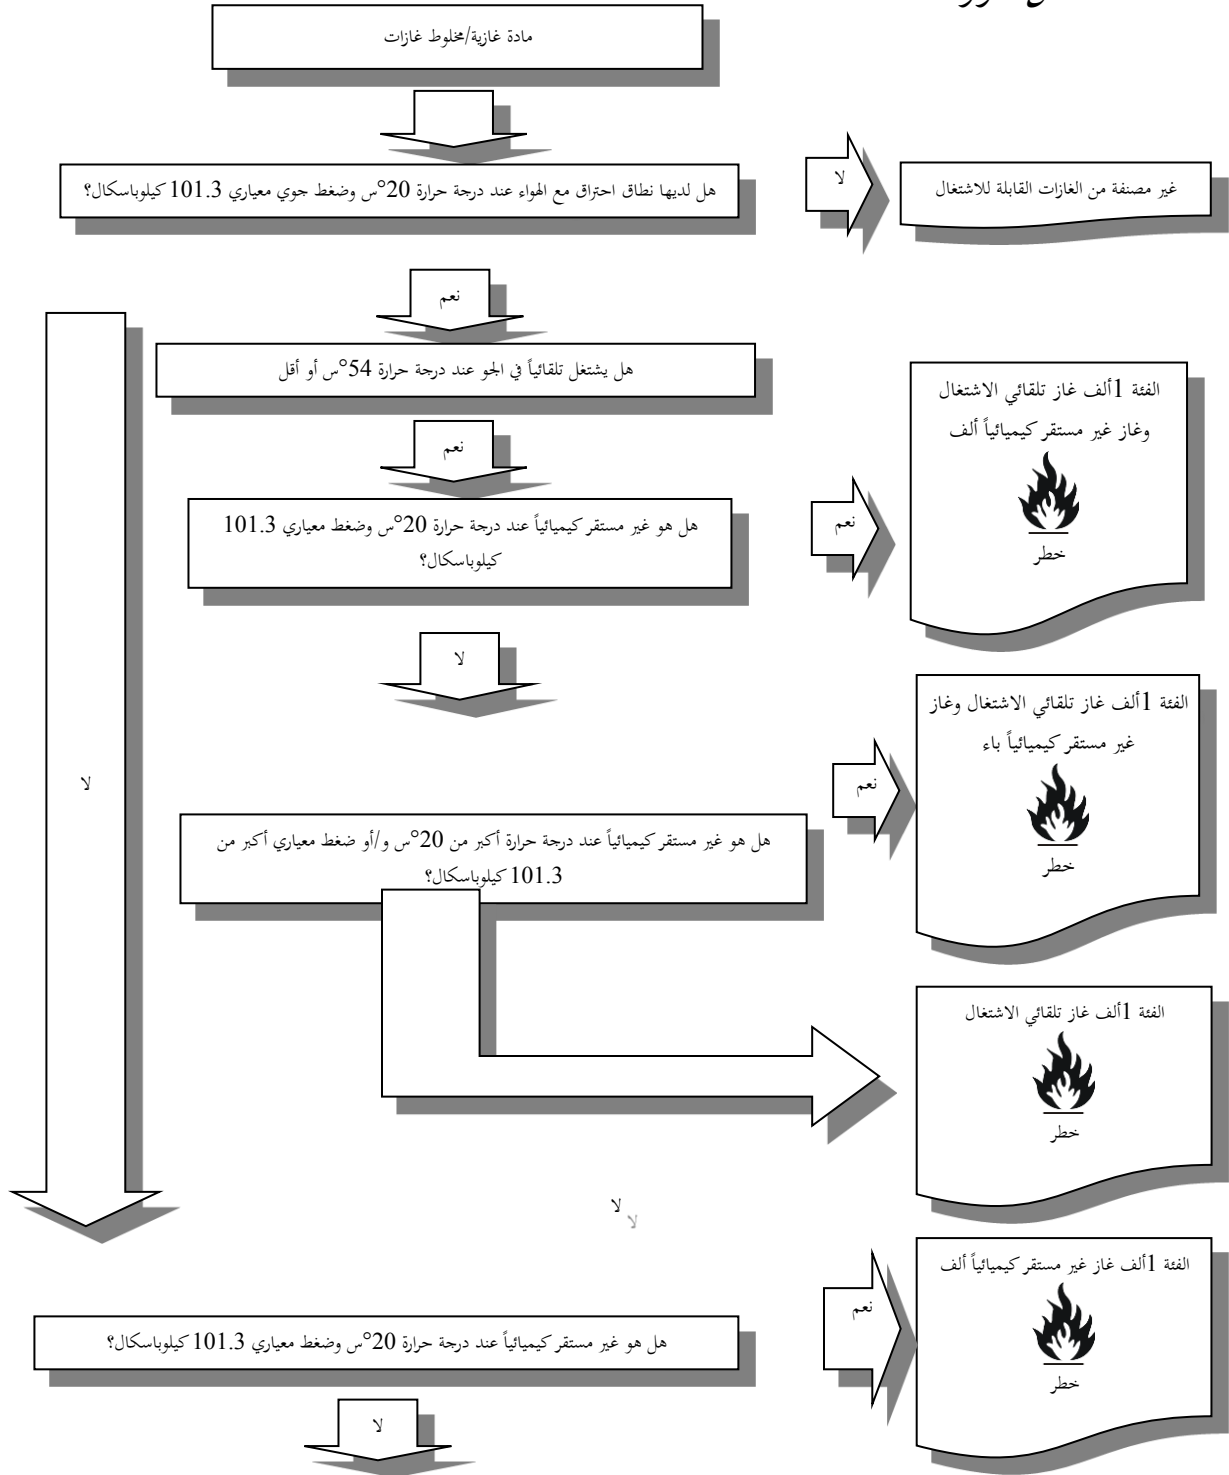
مادة غازية/مخلوط غازات

هل لديها نطاق احتراق مع الهواء عند درجة حرارة 20°س وضغط جوي معياري 101.3 كيلوباسكال؟

لا

غير مصنفة من الغازات القابلة للاشتغال

نعم

لا

هل يشتغل تلقائياً في الجو عند درجة حرارة 54°س أو أقل

الفئة 1ألف غاز تلقائي الاشتغال وغاز غير مستقر كيميائياً ألف

خطر

نعم

هل هو غير مستقر كيميائياً عند درجة حرارة 20°س وضغط معياري 101.3 كيلوباسكال؟

نعم

لا

الفئة 1ألف غاز تلقائي الاشتغال وغاز غير مستقر كيميائياً باء

خطر

نعم

هل هو غير مستقر كيميائياً عند درجة حرارة أكبر من 20°س و/أو ضغط معياري أكبر من 101.3 كيلوباسكال؟

الفئة 1ألف غاز تلقائي الاشتغال

خطر

لا

الفئة 1ألف غاز غير مستقر كيميائياً ألف

خطر

نعم

هل هو غير مستقر كيميائياً عند درجة حرارة 20°س وضغط معياري 101.3 كيلوباسكال؟

لا